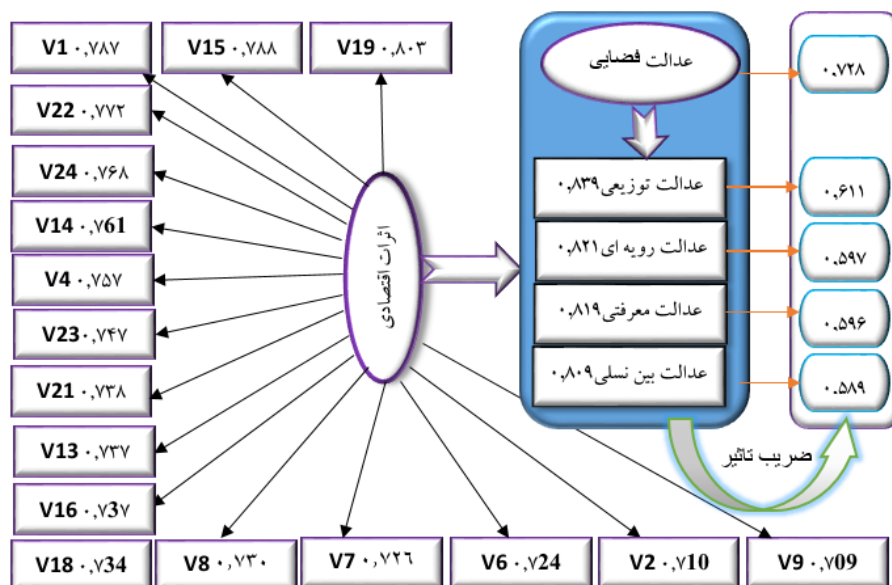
V1 ۰,۷۸۷

V15 ۰,۷۸۸

V19 ۰,۸۰۳

V22 ۰,۷۷۲

V24 ۰,۷۶۸

V14 ۰,۷61

V4 ۰,۷۵۷

V23۰,۷۴۷

V21 ۰,۷۳۸

V13 ۰,۷۳۷

V16 ۰,۷3۷

V18 ۰,۷34

V8 ۰,۷۳۰

V7 ۰,۷۲۶

V6 ۰,۷24

V2 ۰,۷10

V9 ۰,۷09

اثرات اقتصادی

عدالت فضایی

عدالت توزیعی۰,۸۳۹

عدالت رویه ای ۰,۸۲۱

عدالت معرفتی۰,۸۱۹

عدالت بین نسلی۰,۸۰۹

۰,۷۲۸

۰,۶۱۱

۰,۵۹۷

۰,۵۹۶

۰,۵۸۹

ضریب تاثیر